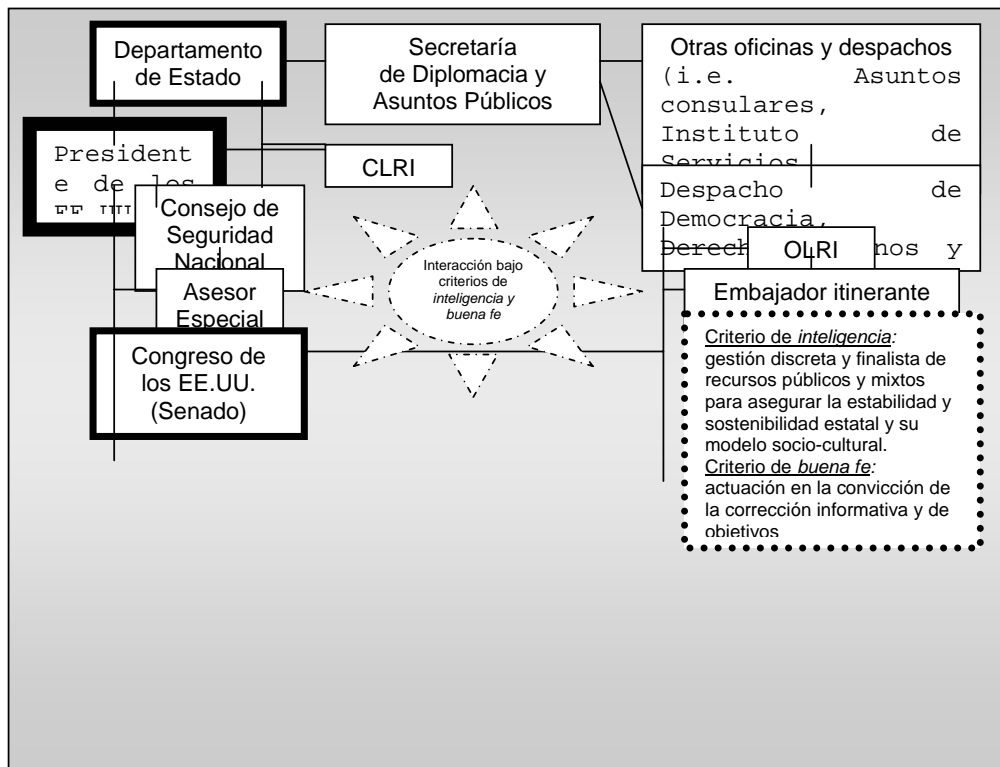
Departamento de Estado

Secretaría de Diplomacia y Asuntos Públicos

Otras oficinas y despachos (i.e. Asuntos consulares, Instituto de Servicios

President e de los EE.UU.

CLRI

Consejo de Seguridad Nacional

Despacho de Democracia, Derech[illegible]nos y

OLRI

Interacción bajo criterios de *inteligencia y buena fe*

Asesor Especial

Embajador itinerante

Congreso de los EE.UU. (Senado)

Criterio de *inteligencia:* gestión discreta y finalista de recursos públicos y mixtos para asegurar la estabilidad y sostenibilidad estatal y su modelo socio-cultural.
Criterio de *buena fe:* actuación en la convicción de la corrección informativa y de objetivos